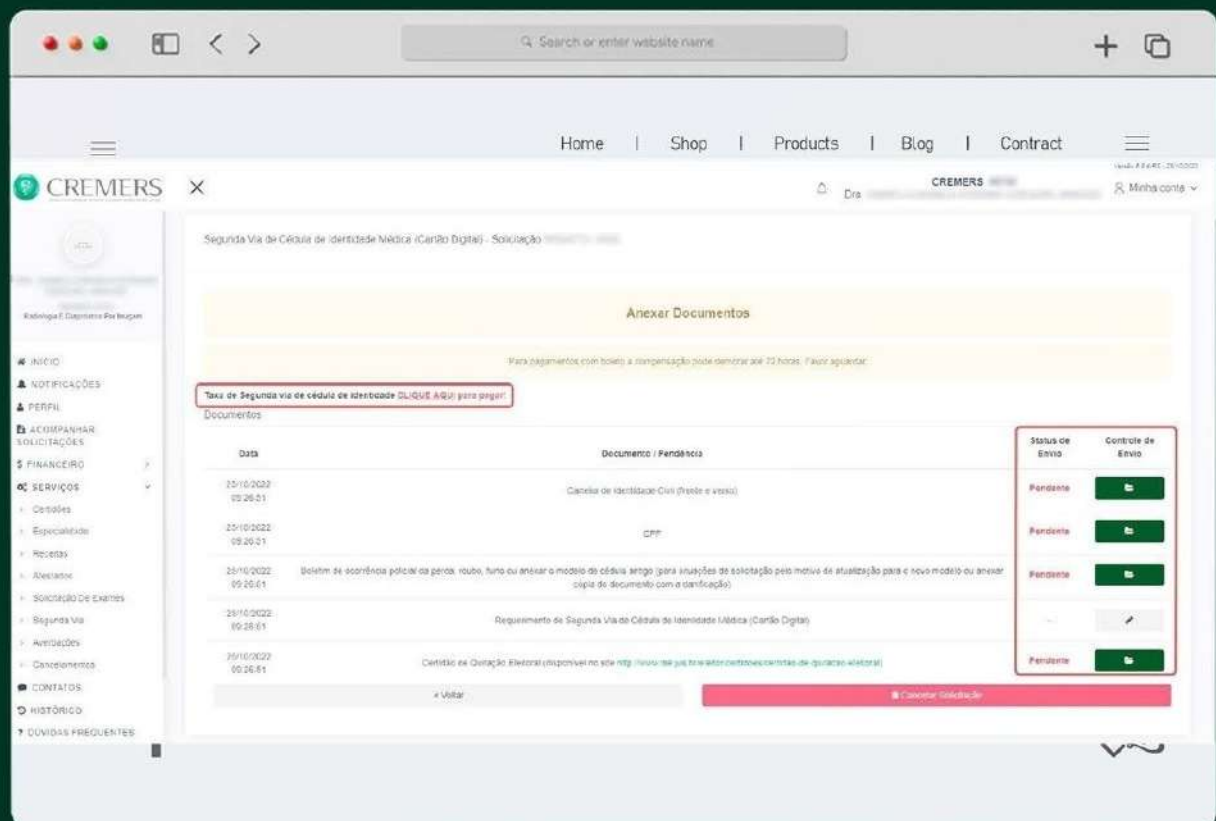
Search or enter website name

Home | Shop | Products | Blog | Contract

CREMERS ×

CREMERS
Dra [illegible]
Minha conta

Radiologia E Diagnóstico Por Imagem

INICIO
NOTIFICAÇÕES
PERFIL
ACOMPANHAR SOLICITAÇÕES
FINANCEIRO
SERVIÇOS
Certidões
Especialidade
Receitas
Atestados
Solicitação De Exames
Segunda Via
Averbações
Cancelamentos
CONTATOS
HISTÓRICO
DÚVIDAS FREQUENTES

Segunda Via de Cédula de Identidade Médica (Cartão Digital) - Solicitação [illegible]

Anexar Documentos

Para pagamentos com boleto a compensação pode demorar até 72 horas. Favor aguardar.

Taxa de Segunda via de cédula de identidade CLIQUE AQUI para pagar!
Documentos

| Data | Documento / Pendência | Status de Envio | Controle de Envio |
|---|---|---|---|
| 25/10/2022 09:26:01 | Carteira de Identidade Civil (frente e verso) | Pendente | |
| 25/10/2022 09:26:01 | CPF | Pendente | |
| 25/10/2022 09:26:01 | Boletim de ocorrência policial da perda, roubo, furto ou anexar o modelo de cédula antigo (para situações de solicitação pelo motivo de atualização para o novo modelo ou anexar cópia de documento com a identificação) | Pendente | |
| 25/10/2022 09:26:01 | Requerimento de Segunda Via da Cédula de Identidade Médica (Cartão Digital) | - | |
| 25/10/2022 09:26:01 | Certidão de Quitação Eleitoral (disponível no site http://www.tse.jus.br/eleitor/certidoes/certidao-de-quitacao-eleitoral) | Pendente | |

« Voltar
Cancelar Solicitação